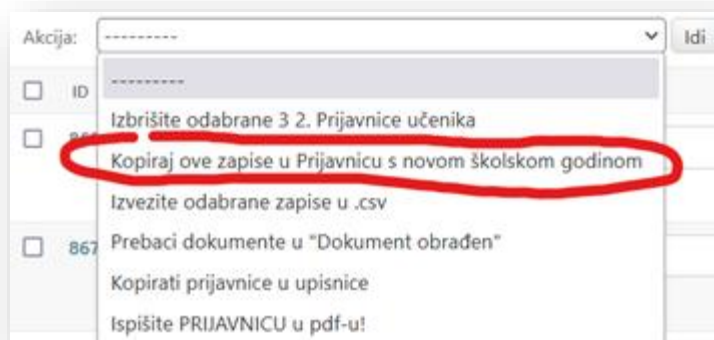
Akcija: --------- Idi

ID

86

867

---------
Izbrišite odabrane 3 2. Prijavnice učenika
Kopiraj ove zapise u Prijavnicu s novom školskom godinom
Izvezite odabrane zapise u .csv
Prebaci dokumente u "Dokument obrađen"
Kopirati prijavnice u upisnice
Ispišite PRIJAVNICU u pdf-u!